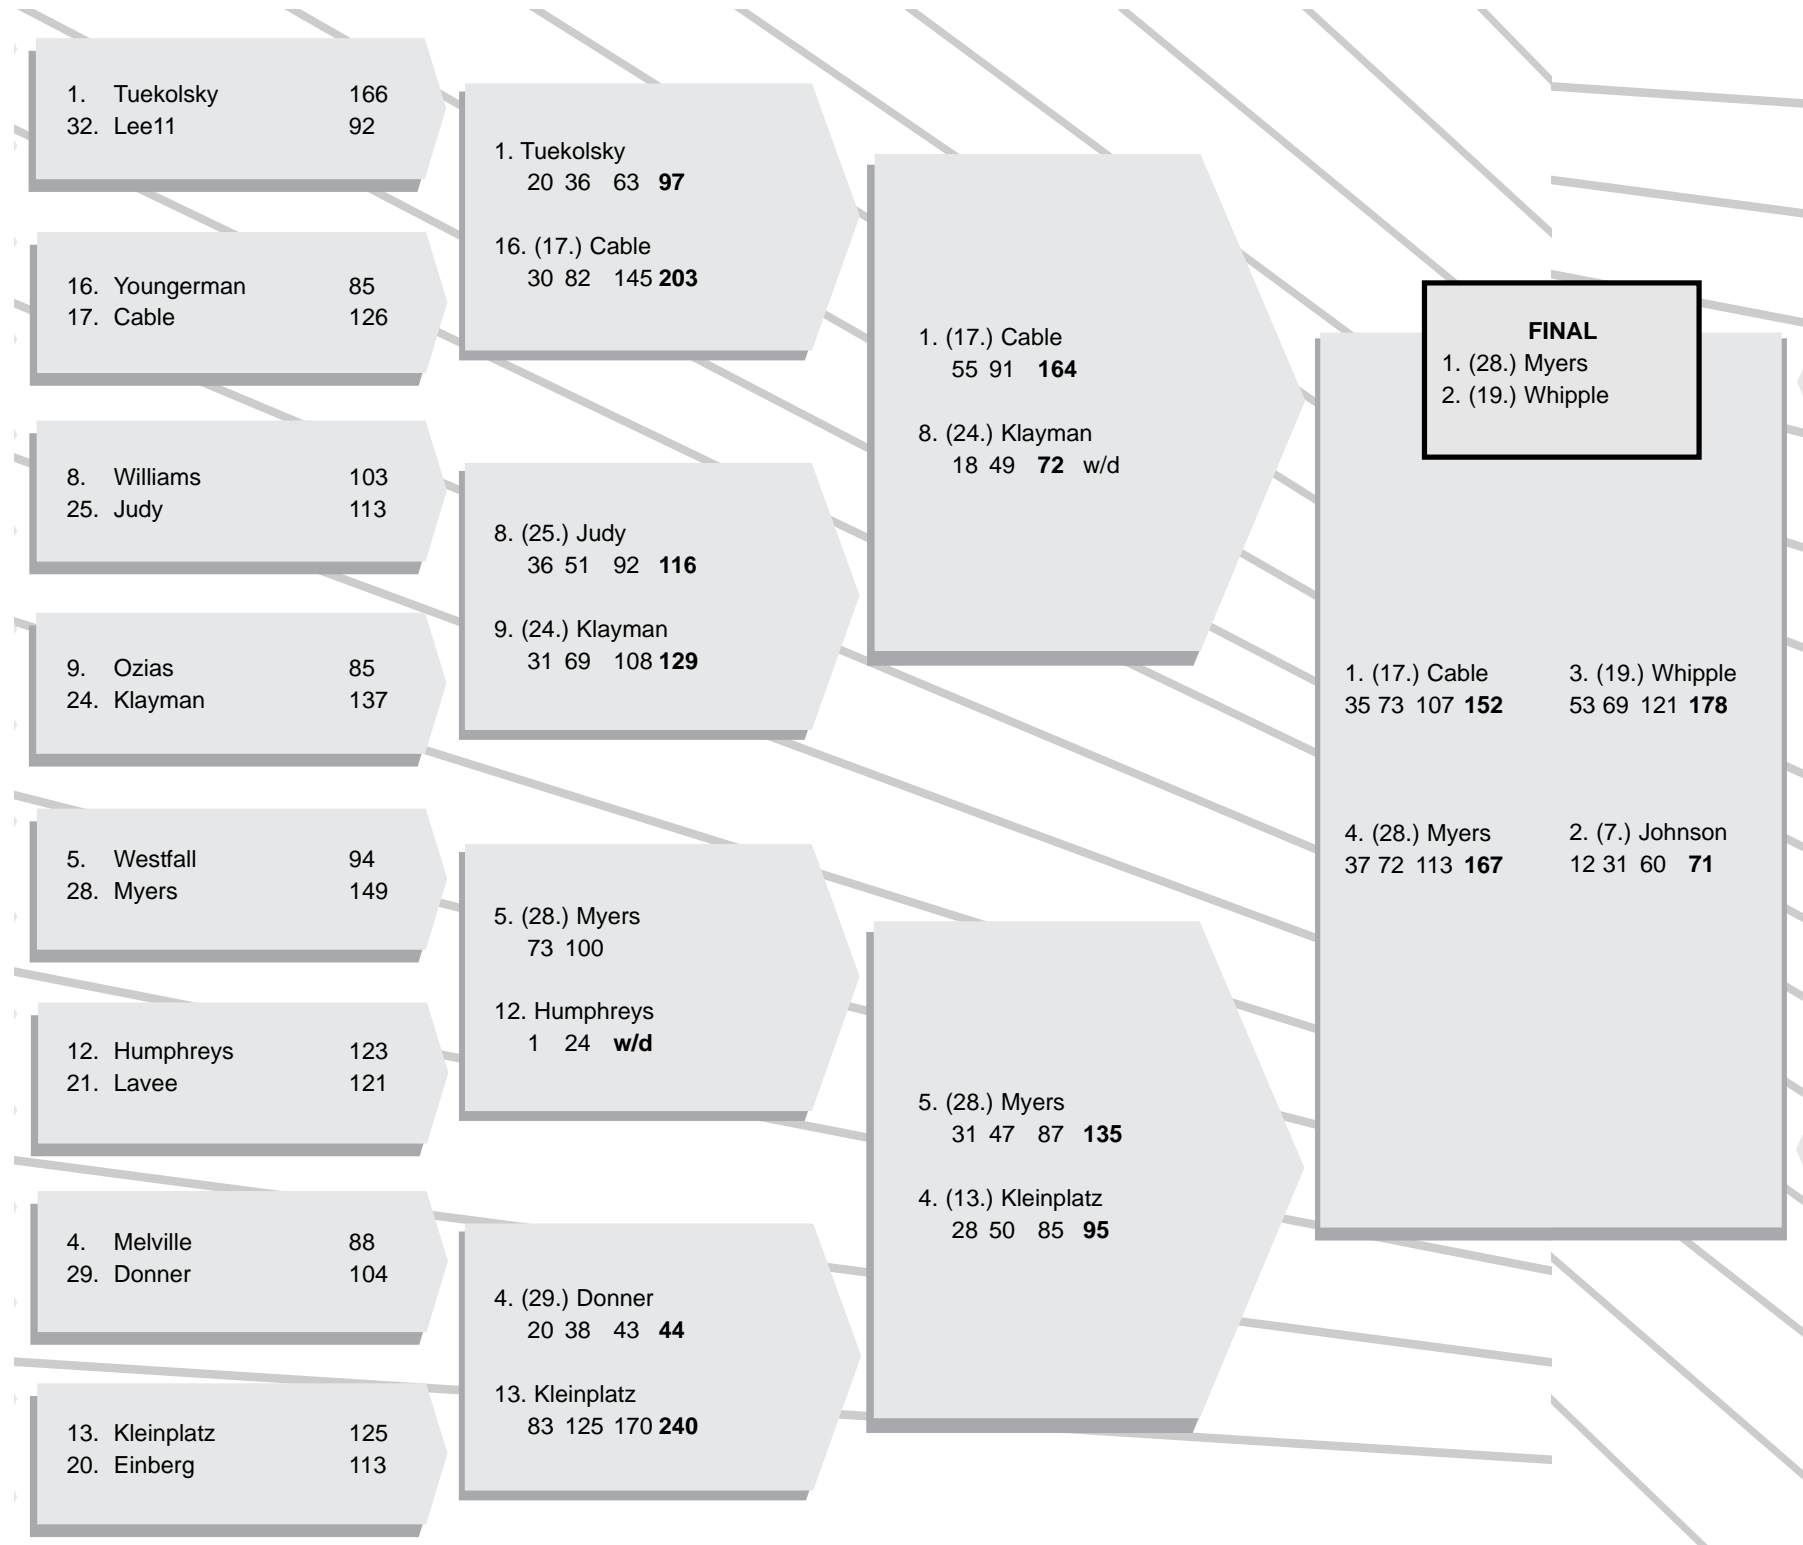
1. Tuekolsky 166
32. Lee11 92

16. Youngerman 85
17. Cable 126

8. Williams 103
25. Judy 113

9. Ozias 85
24. Klayman 137

5. Westfall 94
28. Myers 149

12. Humphreys 123
21. Lavee 121

4. Melville 88
29. Donner 104

13. Kleinplatz 125
20. Einberg 113

1. Tuekolsky
20 36 63 **97**

16. (17.) Cable
30 82 145 **203**

8. (25.) Judy
36 51 92 **116**

9. (24.) Klayman
31 69 108 **129**

5. (28.) Myers
73 100

12. Humphreys
1 24 **w/d**

4. (29.) Donner
20 38 43 **44**

13. Kleinplatz
83 125 170 **240**

1. (17.) Cable
55 91 **164**

8. (24.) Klayman
18 49 **72** w/d

5. (28.) Myers
31 47 87 **135**

4. (13.) Kleinplatz
28 50 85 **95**

**FINAL**
1. (28.) Myers
2. (19.) Whipple

1. (17.) Cable
35 73 107 **152**

3. (19.) Whipple
53 69 121 **178**

4. (28.) Myers
37 72 113 **167**

2. (7.) Johnson
12 31 60 **71**